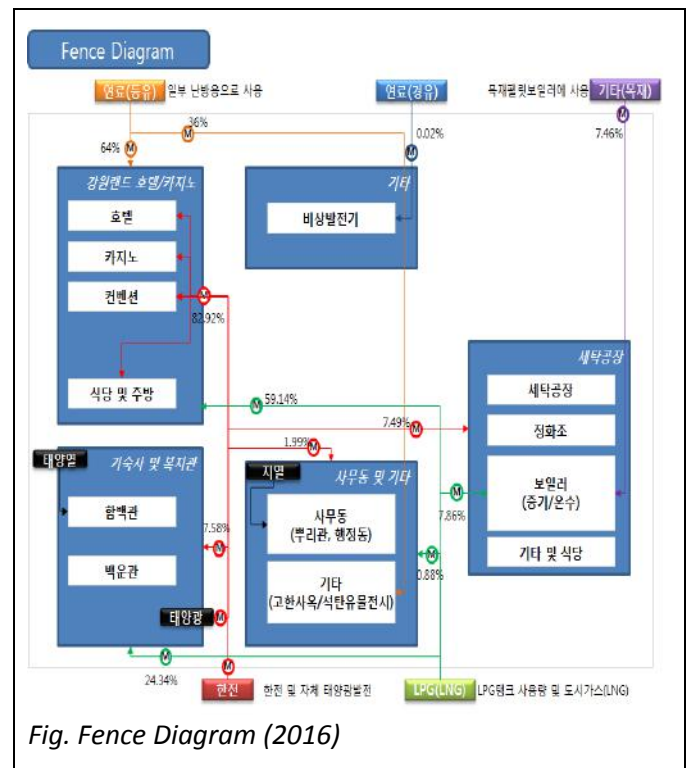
Fence Diagram

연료(등유) 일부 난방용으로 사용

연료(경유)

목재펠릿보일러에 사용 기타(목재)

36%

64%

0.02%

7.46%

강원랜드 호텔/카지노

호텔

카지노

컨벤션

식당 및 주방

기타

비상발전기

82.92%

59.14%

세탁공장

세탁공장

정화조

보일러 (증기/온수)

기타 및 식당

7.49%

1.99%

태양열

기숙사 및 복지관

함백관

백운관

7.58%

태양광

지열

사무동 및 기타

사무동 (뿌리관, 행정동)

기타 (고한사옥/석탄유물전시)

7.86%

0.88%

24.34%

한전 한전 및 자체 태양광발전

LPG(LNG) LPG탱크 사용량 및 도시가스(LNG)

Fig. Fence Diagram (2016)